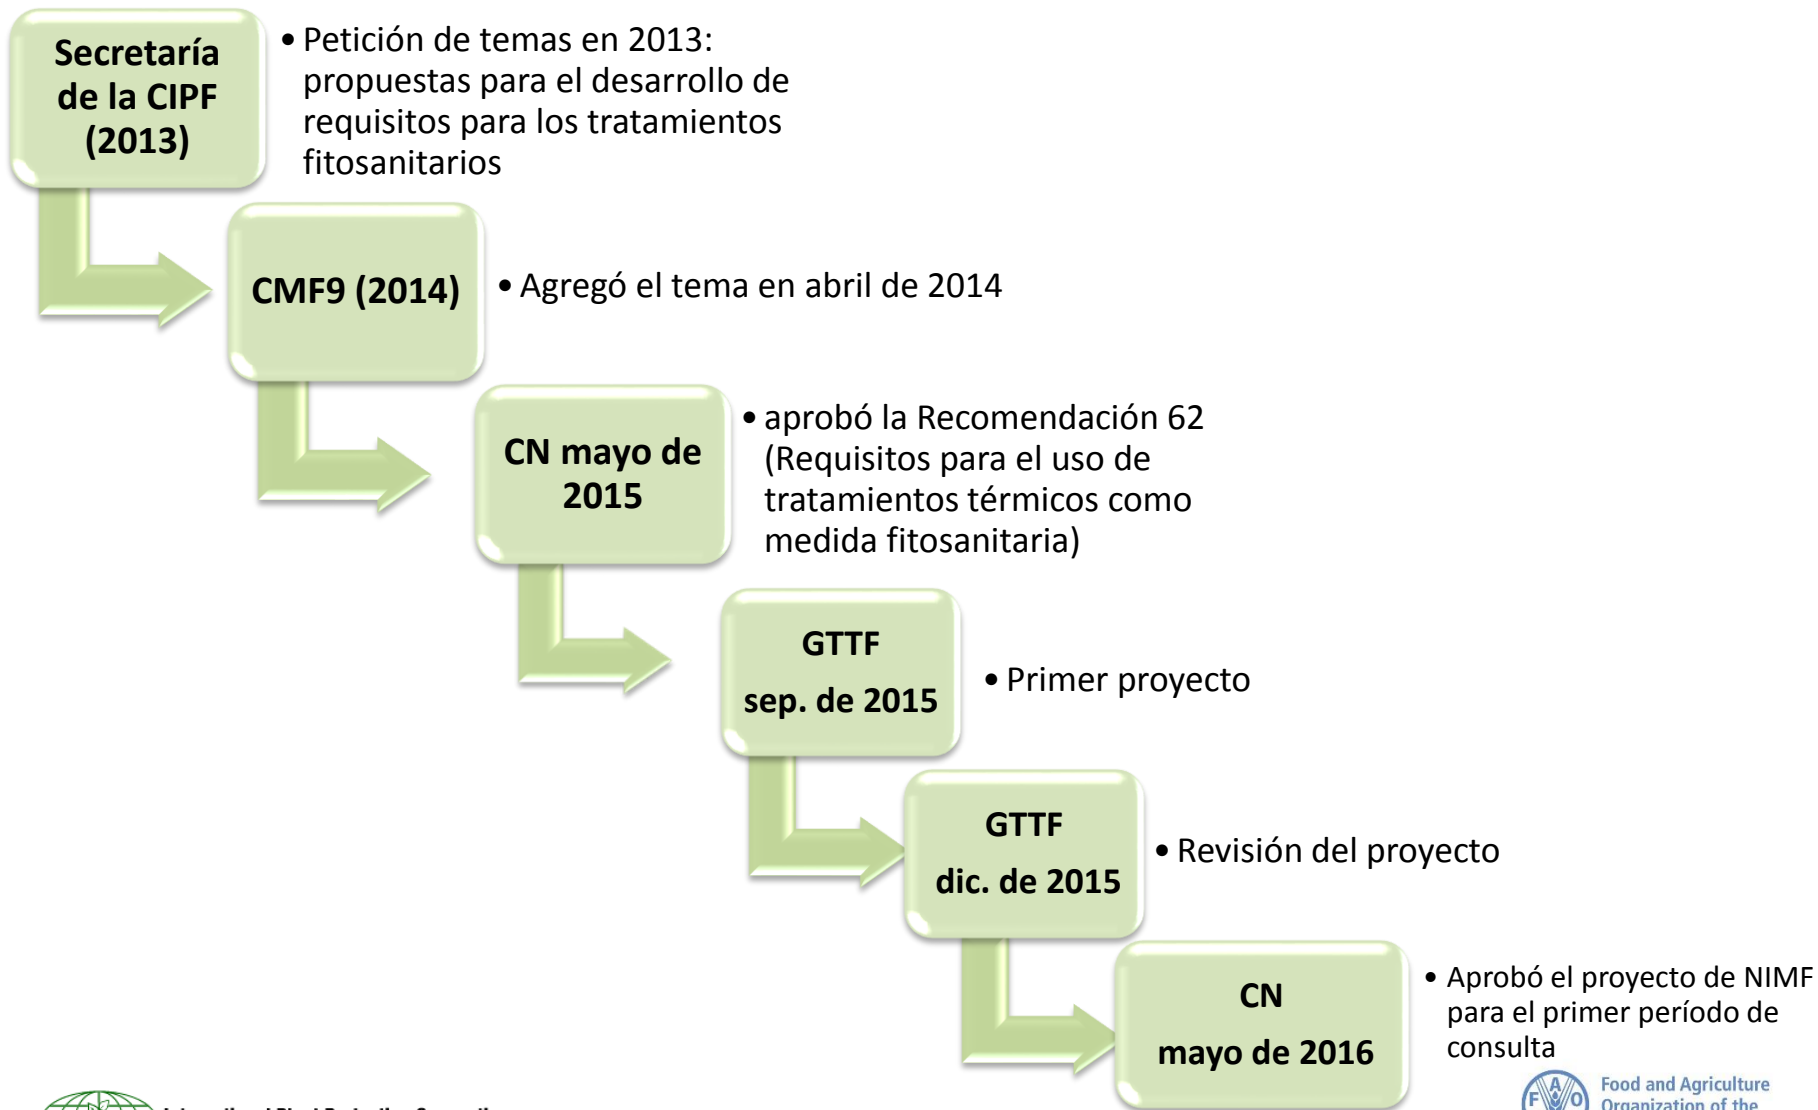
Secretaría de la CIPF (2013)

• Petición de temas en 2013: propuestas para el desarrollo de requisitos para los tratamientos fitosanitarios

CMF9 (2014)

• Agregó el tema en abril de 2014

CN mayo de 2015

• aprobó la Recomendación 62 (Requisitos para el uso de tratamientos térmicos como medida fitosanitaria)

GTTF
sep. de 2015

• Primer proyecto

GTTF
dic. de 2015

• Revisión del proyecto

CN
mayo de 2016

• Aprobó el proyecto de NIMF para el primer período de consulta

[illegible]

Food and Agriculture Organization of the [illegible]